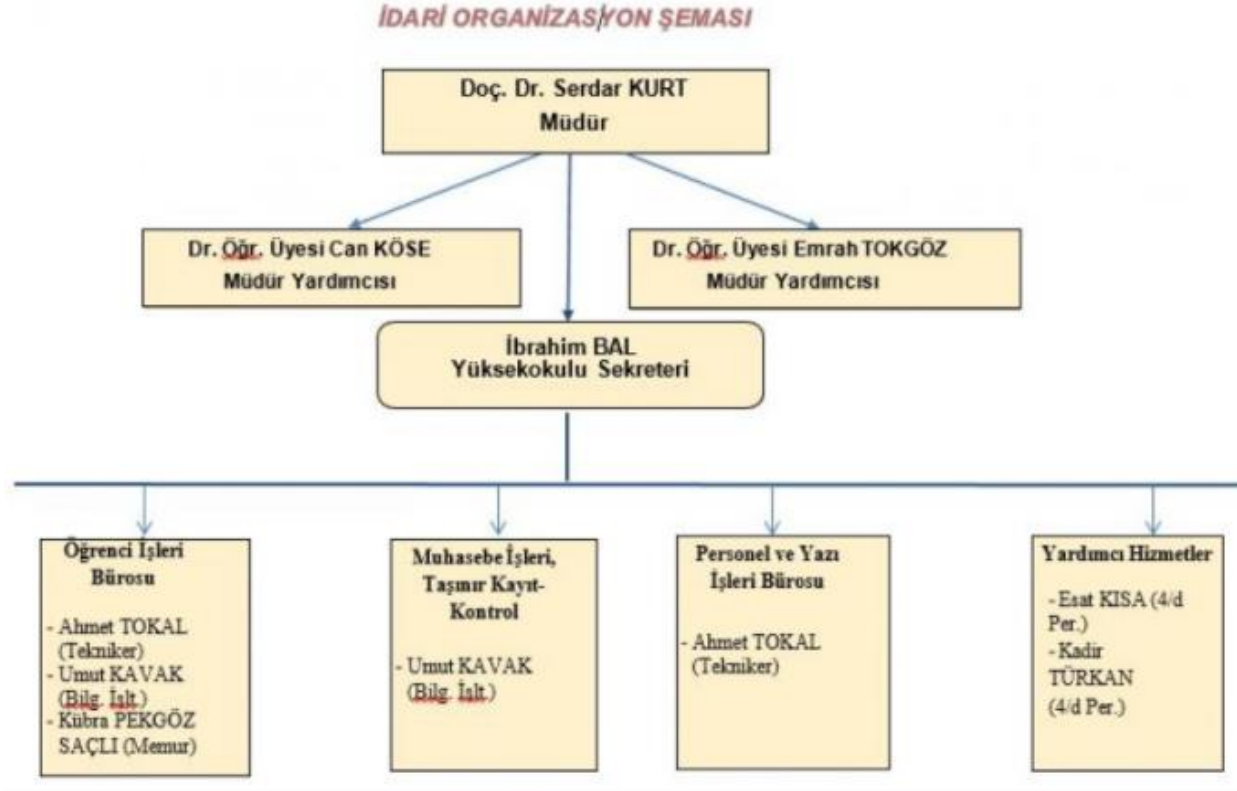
İDARİ ORGANİZASYON ŞEMASI

Doç. Dr. Serdar KURT
Müdür

Dr. Öğr. Üyesi Can KÖSE
Müdür Yardımcısı

Dr. Öğr. Üyesi Emrah TOKGÖZ
Müdür Yardımcısı

İbrahim BAL
Yüksekokulu Sekreteri

Öğrenci İşleri Bürosu

- Ahmet TOKAL (Tekniker)
- Umut KAVAK (Bilg. İşlt.)
- Kübra PEKGÖZ SAÇLI (Memur)

Muhasebe İşleri, Taşınır Kayıt-Kontrol

- Umut KAVAK (Bilg. İşlt.)

Personel ve Yazı İşleri Bürosu

- Ahmet TOKAL (Tekniker)

Yardımcı Hizmetler

- Esat KISA (4/d Per.)
- Kadir TÜRKAN (4/d Per.)